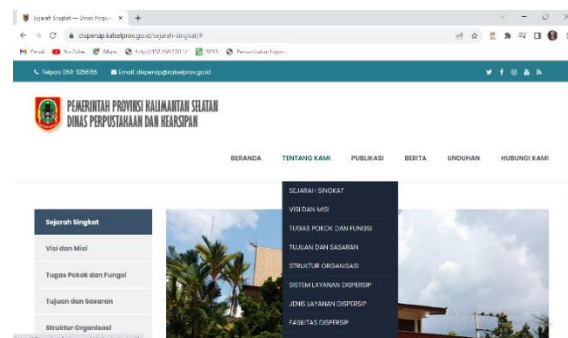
Sejarah Singkat — Dinas Perpus ×  +

dispersip.kalselprov.go.id/sejarah-singkat/#

Gmail  YouTube  Maps  http://192.168.137.1/  SPSS  Perpustakaan Kepri...

Telpon: 059 329555  Email: dispersip@kalselprov.go.id

PEMERINTAH PROVINSI KALIMANTAN SELATAN
DINAS PERPUSTAKAAN DAN KEARSIPAN

BERANDA  TENTANG KAMI  PUBLIKASI  BERITA  UNDUHAN  HUBUNGI KAMI

SEJARAH SINGKAT
VISI DAN MISI
TUGAS POKOK DAN FUNGSI
TUJUAN DAN SASARAN
STRUKTUR ORGANISASI
SISTEM LAYANAN DISPERSIP
JENIS LAYANAN DISPERSIP
FASILITAS DISPERSIP

Sejarah Singkat
Visi dan Misi
Tugas Pokok dan Fungsi
Tujuan dan Sasaran
Struktur Organisasi